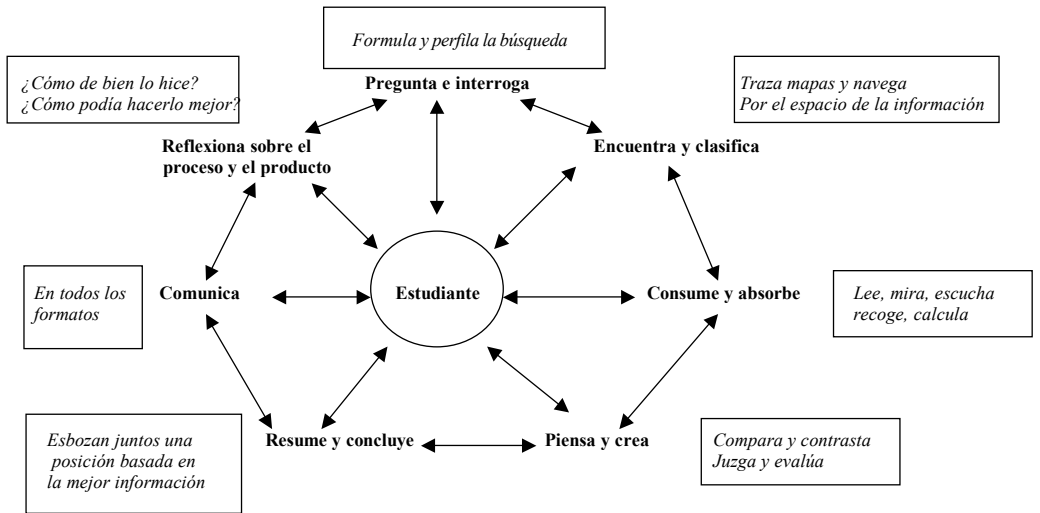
Formula y perfila la búsqueda

¿Cómo de bien lo hice?
¿Cómo podía hacerlo mejor?

Pregunta e interroga

Traza mapas y navega
Por el espacio de la información

Reflexiona sobre el proceso y el producto

Encuentra y clasifica

En todos los formatos

Comunica

Estudiante

Consume y absorbe

Lee, mira, escucha recoge, calcula

Esbozan juntos una posición basada en la mejor información

Resume y concluye

Piensa y crea

Compara y contrasta
Juzga y evalúa